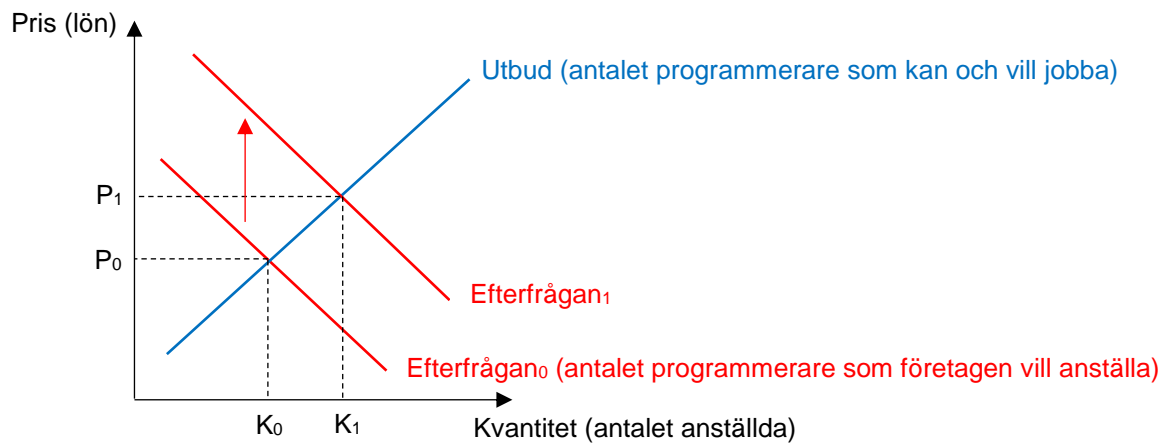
Pris (lön)

Utbud (antalet programmerare som kan och vill jobba)

$P_1$

$P_0$

Efterfrågan$_1$

Efterfrågan$_0$ (antalet programmerare som företagen vill anställa)

$K_0$ $K_1$

Kvantitet (antalet anställda)